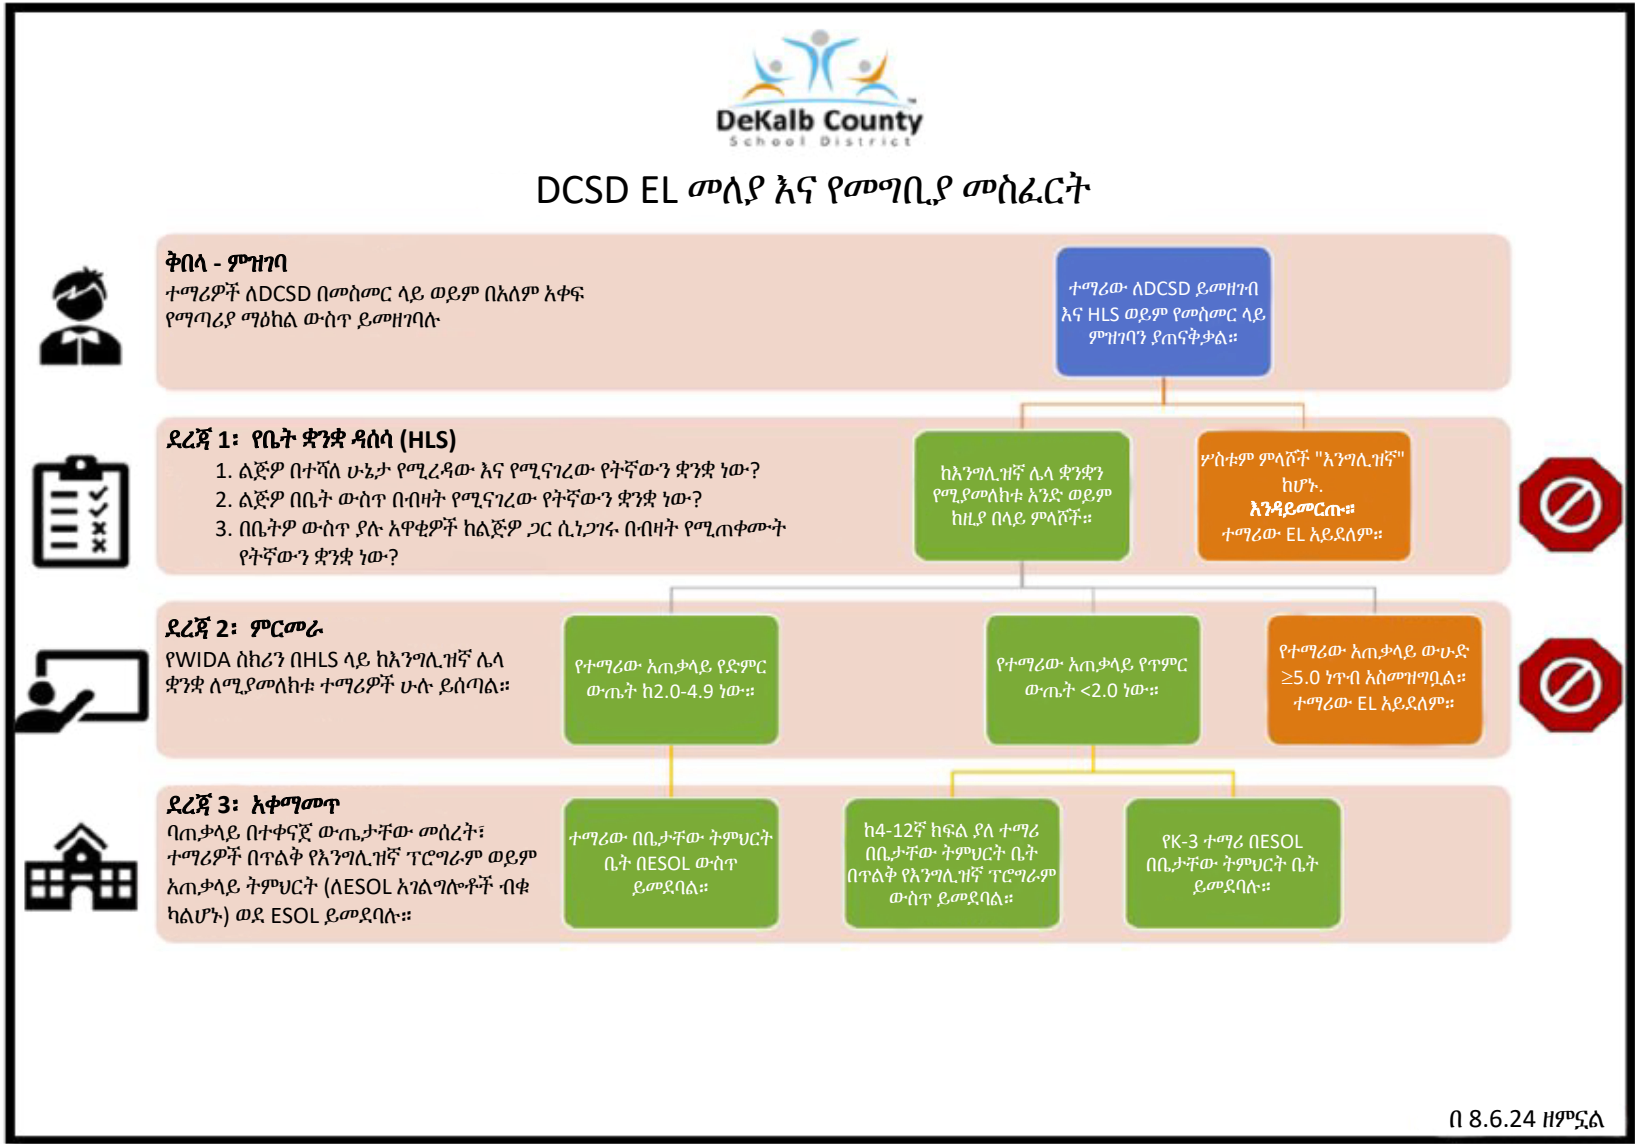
DeKalb County
School District

DCSD EL መለያ እና የመግቢያ መስፈርት

ቅበላ - ምዝገባ
ተማሪዎች ለDCSD በመስመር ላይ ወይም በአለም አቀፍ የማጣሪያ ማዕከል ውስጥ ይመዘገባሉ

ተማሪው ለDCSD ይመዘገብ እና HLS ወይም የመስመር ላይ ምዝገባን ያጠናቅቃል።

ደረጃ 1፡ የቤት ቋንቋ ዳሰሳ (HLS)
1. ልጅዎ በተሻለ ሁኔታ የሚረዳው እና የሚናገረው የትኛውን ቋንቋ ነው?
2. ልጅዎ በቤት ውስጥ በብዛት የሚናገረው የትኛውን ቋንቋ ነው?
3. በቤትዎ ውስጥ ያሉ አዋቂዎች ከልጅዎ ጋር ሲነጋገሩ በብዛት የሚጠቀሙት የትኛውን ቋንቋ ነው?

ከእንግሊዝኛ ሌላ ቋንቋን የሚያመለክቱ አንድ ወይም ከዚያ በላይ ምላሾች።

ሦስቱም ምላሾች "እንግሊዝኛ" ከሆኑ.
እንዳይመርጡ።
ተማሪው EL አይደለም።

ደረጃ 2፡ ምርመራ
የWIDA ስክሪን በHLS ላይ ከእንግሊዝኛ ሌላ ቋንቋ ለሚያመለክቱ ተማሪዎች ሁሉ ይሰጣል።

የተማሪው አጠቃላይ የድምር ውጤት ከ2.0-4.9 ነው።

የተማሪው አጠቃላይ የጥምር ውጤት <2.0 ነው።

የተማሪው አጠቃላይ ውሁድ ≥5.0 ነጥብ አስመዝግቧል።
ተማሪው EL አይደለም።

ደረጃ 3፡ አቀማመጥ
ባጠቃላይ በተቀናጀ ውጤታቸው መሰረት፣ ተማሪዎች በጥልቅ የእንግሊዝኛ ፕሮግራም ወይም አጠቃላይ ትምህርት (ለESOL አገልግሎቶች ብቁ ካልሆኑ) ወደ ESOL ይመደባሉ።

ተማሪው በቤታቸው ትምህርት ቤት በESOL ውስጥ ይመደባል።

ከ4-12ኛ ክፍል ያለ ተማሪ በቤታቸው ትምህርት ቤት በጥልቅ የእንግሊዝኛ ፕሮግራም ውስጥ ይመደባል።

የK-3 ተማሪ በESOL በቤታቸው ትምህርት ቤት ይመደባሉ።

በ 8.6.24 ዘምኗል